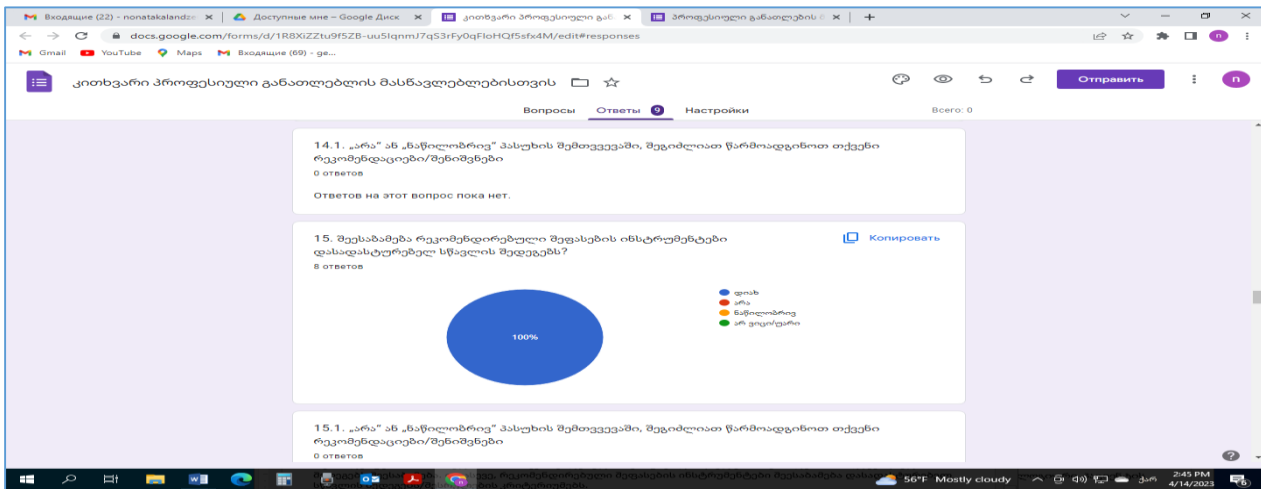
Входящие (22) - nonatakalandz ×
Доступные мне – Google Диск ×
კითხვარი პროფესიული გან ×
პროფესიული განათლების ×
+

docs.google.com/forms/d/1R8XiZZtu9f5ZB-uu5lqnmJ7qS3rFy0qFloHQf5sfx4M/edit#responses

Gmail YouTube Maps Входящие (69) - ge...

კითხვარი პროფესიული განათლებლის მასწავლებლებისთვის

Отправить

Вопросы Ответы 9 Настройки Всего: 0

14.1. „არა" ან „ნაწილობრივ" პასუხის შემთხვევაში, შეგიძლიათ წარმოადგინოთ თქვენი რეკომენდაციები/შენიშვნები

0 ответов

Ответов на этот вопрос пока нет.

15. შეესაბამება რეკომენდირებული შეფასების ინსტრუმენტები დასადასტურებელ სწავლის შედეგებს?

Копировать

8 ответов

100%

დიახ
არა
ნაწილობრივ
არ ვიცი/უარი

15.1. „არა" ან „ნაწილობრივ" პასუხის შემთხვევაში, შეგიძლიათ წარმოადგინოთ თქვენი რეკომენდაციები/შენიშვნები

0 ответов

56°F Mostly cloudy 2:45 PM 4/14/2023